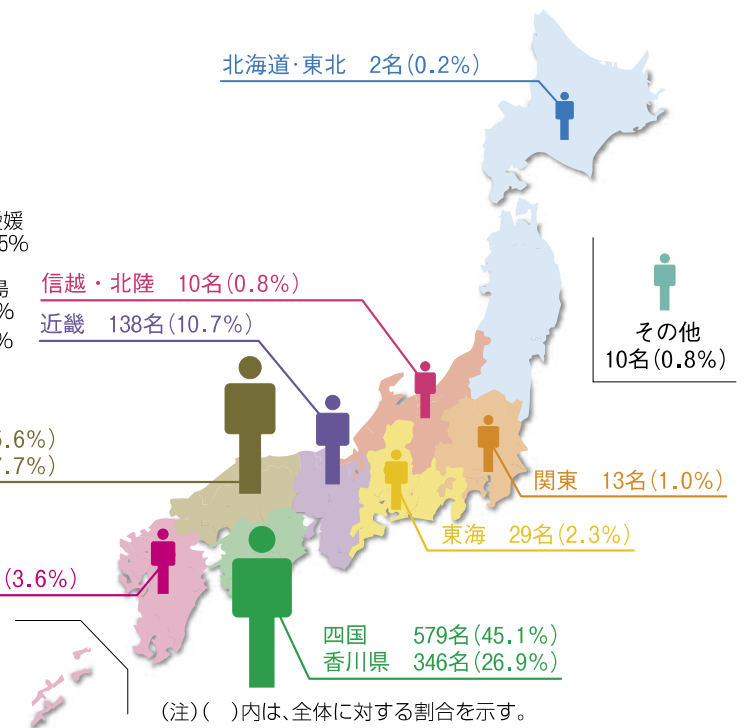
北海道·東北　2名(0.2%)

媛
5%

島
%
%

信越・北陸　10名(0.8%)

近畿　138名(10.7%)

その他
10名(0.8%)

5.6%)
7.7%)

関東　13名(1.0%)

東海　29名(2.3%)

(3.6%)

四国　579名(45.1%)
香川県　346名(26.9%)

(注)(　)内は、全体に対する割合を示す。